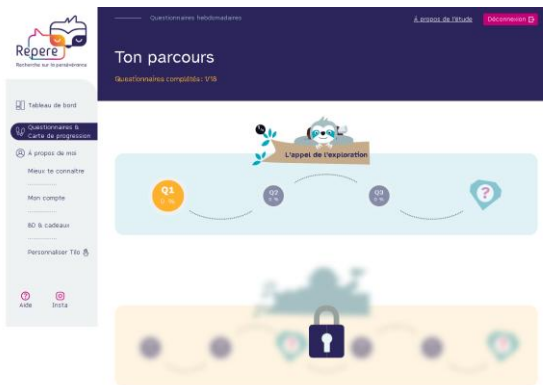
Repere
Recherche sur la persévérance

Tableau de bord
Questionnaires & Carte de progression
À propos de moi
Mieux te connaître
Mon compte
BD & cadeaux
Personnaliser Tilo

Aide
Insta

Questionnaires hebdomadaires
À propos de l'étude
Déconnexion

Ton parcours
Questionnaires complétés: 1/18

L'appel de l'exploration

Q1
0 %

Q2
0 %

Q3
0 %

?